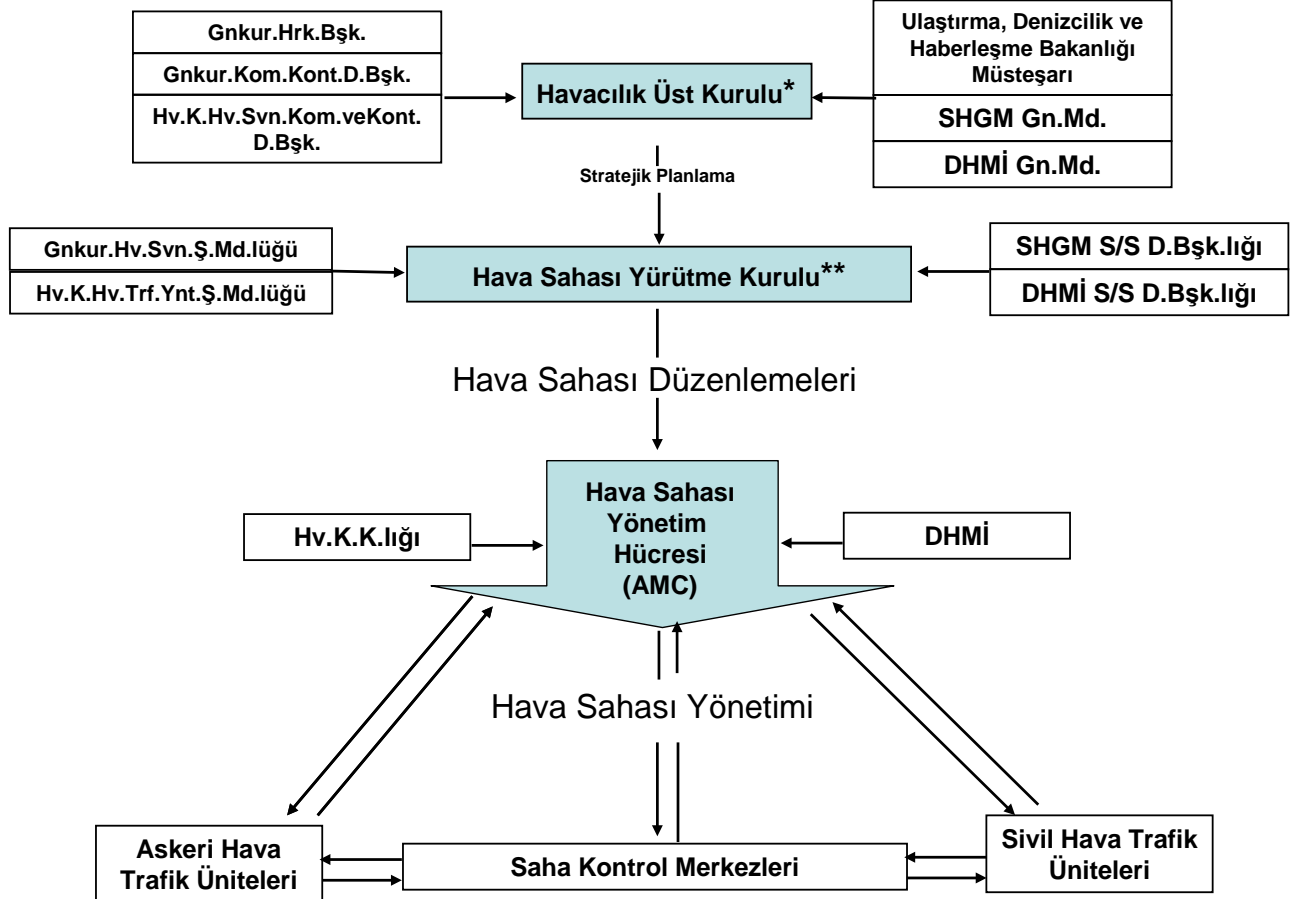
Gnkur.Hrk.Bşk.

Gnkur.Kom.Kont.D.Bşk.

Hv.K.Hv.Svn.Kom.veKont. D.Bşk.

Havacılık Üst Kurulu*

Ulaştırma, Denizcilik ve Haberleşme Bakanlığı Müsteşarı

SHGM Gn.Md.

DHMİ Gn.Md.

Stratejik Planlama

Gnkur.Hv.Svn.Ş.Md.lüğü

Hv.K.Hv.Trf.Ynt.Ş.Md.lüğü

Hava Sahası Yürütme Kurulu**

SHGM S/S D.Bşk.lığı

DHMİ S/S D.Bşk.lığı

Hava Sahası Düzenlemeleri

Hv.K.K.lığı

Hava Sahası Yönetim Hücresi (AMC)

DHMİ

Hava Sahası Yönetimi

Askeri Hava Trafik Üniteleri

Saha Kontrol Merkezleri

Sivil Hava Trafik Üniteleri